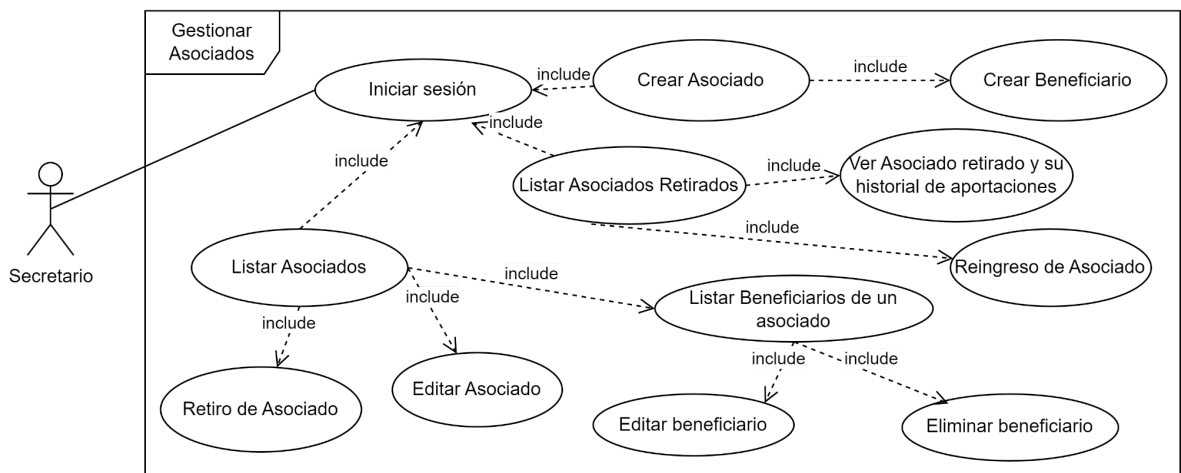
Gestionar Asociados

Iniciar sesión

include

Crear Asociado

include

Crear Beneficiario

include

include

Listar Asociados Retirados

include

Ver Asociado retirado y su historial de aportaciones

include

Reingreso de Asociado

Secretario

Listar Asociados

include

include

Listar Beneficiarios de un asociado

include

include

include

Retiro de Asociado

Editar Asociado

Editar beneficiario

Eliminar beneficiario